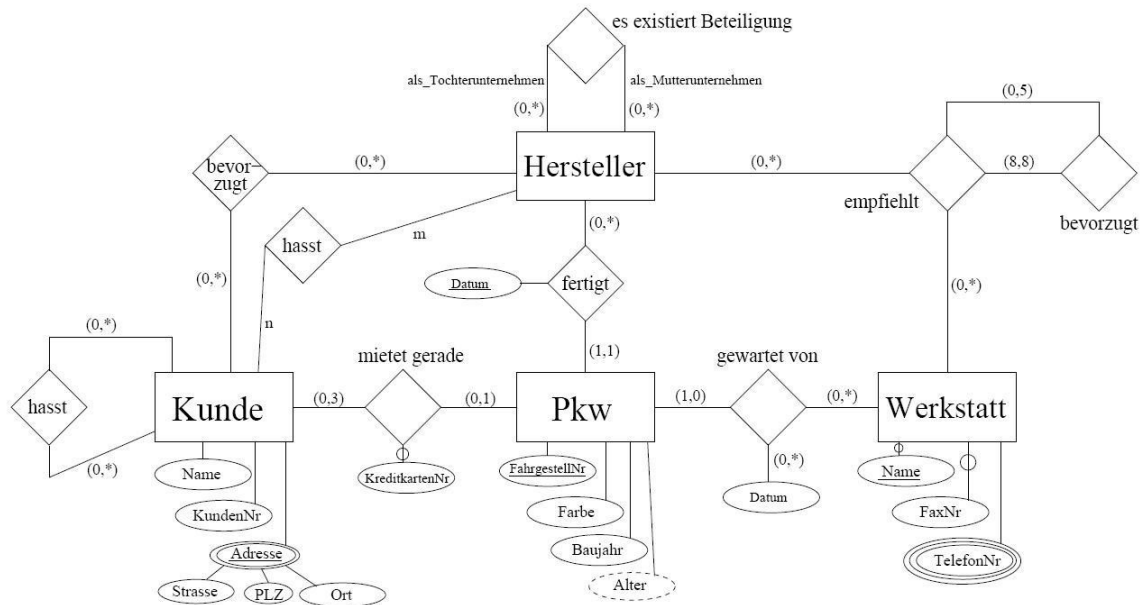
es existiert Beteiligung

als_Tochterunternehmen

als_Mutterunternehmen

(0,\*)

(0,\*)

(0,5)

bevorzugt

(0,\*)

Hersteller

(0,\*)

(8,8)

empfiehlt

bevorzugt

hasst

m

(0,\*)

(0,\*)

Datum

fertigt

(0,\*)

(0,\*)

n

mietet gerade

(1,1)

gewartet von

hasst

Kunde

(0,3)

(0,1)

Pkw

(1,0)

(0,\*)

Werkstatt

(0,\*)

KreditkartenNr

(0,\*)

Name

FahrgestellNr

Datum

Name

KundenNr

Farbe

FaxNr

Adresse

Baujahr

TelefonNr

Strasse

PLZ

Ort

Alter